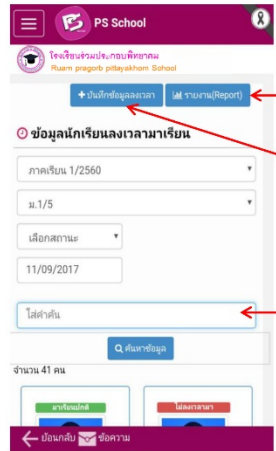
PS School

โรงเรียนร่วมประกอบพิทยาคม
Ruam pragorb pittayakhom School

+ บันทึกข้อมูลลงเวลา

รายงาน(Report)

ข้อมูลนักเรียนลงเวลามาเรียน

ภาคเรียน 1/2560

ม.1/5

เลือกสถานะ

11/09/2017

ใส่คำค้น

ค้นหาข้อมูล

จำนวน 41 คน

มาเรียนปกติ

ไม่ลงเวลามา

ย้อนกลับ

ข้อความ